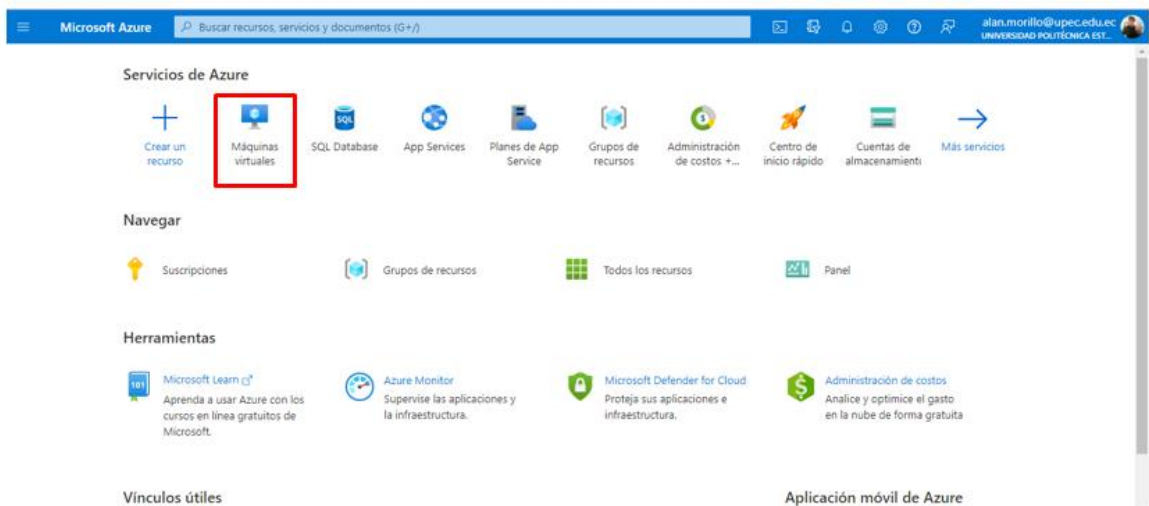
Microsoft Azure

Buscar recursos, servicios y documentos (G+/)

alan.morillo@upec.edu.ec
UNIVERSIDAD POLITÉCNICA EST...

Servicios de Azure

Crear un recurso

Máquinas virtuales

SQL

SQL Database

App Services

Planes de App Service

Grupos de recursos

Administración de costos +...

Centro de inicio rápido

Cuentas de almacenamient

Más servicios

Navegar

Suscripciones

Grupos de recursos

Todos los recursos

Panel

Herramientas

101

Microsoft Learn

Aprenda a usar Azure con los cursos en línea gratuitos de Microsoft.

Azure Monitor

Supervise las aplicaciones y la infraestructura.

Microsoft Defender for Cloud

Proteja sus aplicaciones e infraestructura.

Administración de costos

Analice y optimice el gasto en la nube de forma gratuita

Vínculos útiles

Aplicación móvil de Azure